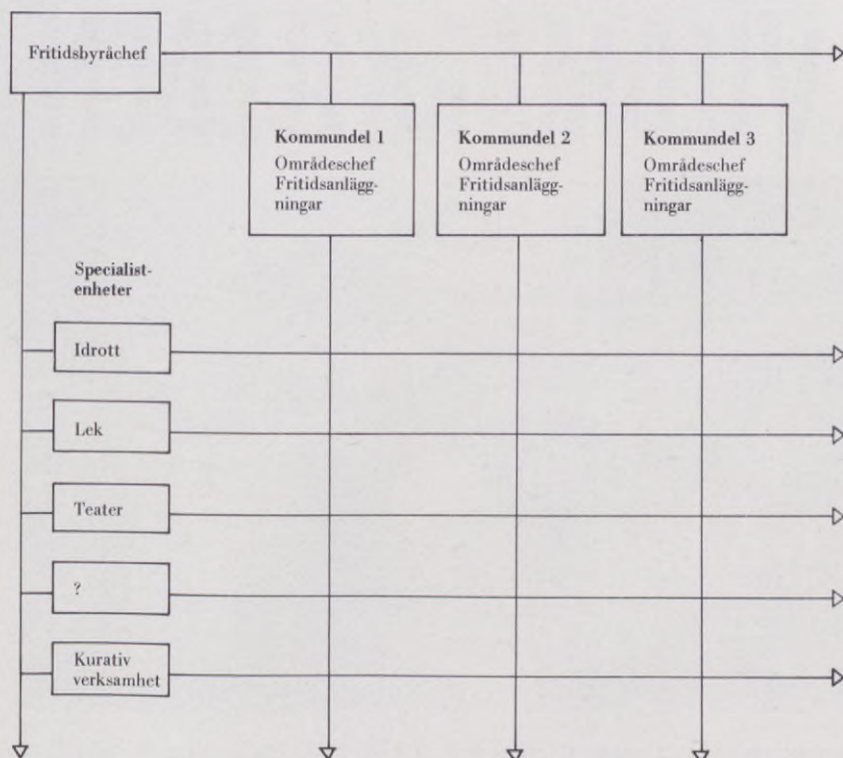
Fritidsbyråchef

**Kommundel 1**
Områdeschef
Fritidsanläggningar

**Kommundel 2**
Områdeschef
Fritidsanläggningar

**Kommundel 3**
Områdeschef
Fritidsanläggningar

**Specialistenheter**

Idrott

Lek

Teater

?

Kurativ verksamhet